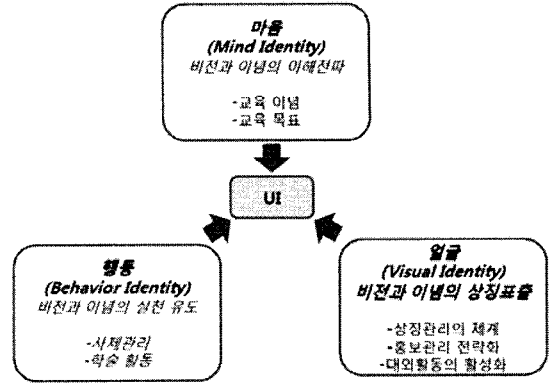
마음
(Mind Identity)
비전과 이념의 이해전파

-교육 이념
-교육 목표

UI

행동
(Behavior Identity)
비전과 이념의 실천 유도

-사제관리
-학술 활동

얼굴
(Visual Identity)
비전과 이념의 상징표출

-상징관리의 체계
-홍보관리 전략화
-대외활동의 활성화